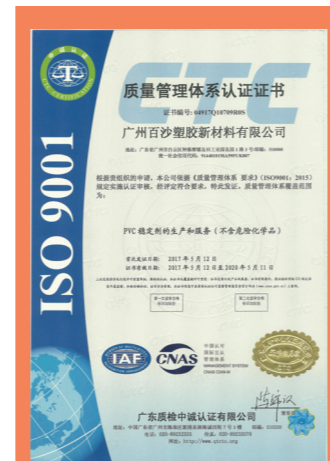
ISO 9001

质量管理体系认证证书

证书编号：04917Q10709R0S

广州百沙塑胶新材料有限公司

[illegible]

根据贵组织的申请，本公司依据《质量管理体系 要求》（ISO9001：2015）规定实施认证审核，经评定符合要求，特此发证，质量管理体系覆盖范围为：

PVC稳定剂的生产和服务（不含危险化学品）

首次发证日期：2017年5月12日
证书有效期：2017年5月12日至2020年5月11日

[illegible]

IAF

CNAS

广东质检中诚认证有限公司

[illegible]